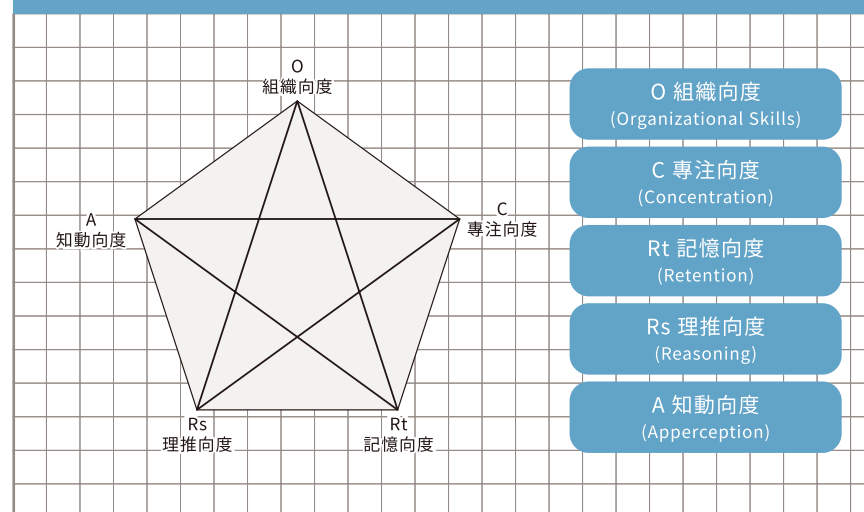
O
組織向度

C
專注向度

A
知動向度

Rs
理推向度

Rt
記憶向度

O 組織向度
(Organizational Skills)

C 專注向度
(Concentration)

Rt 記憶向度
(Retention)

Rs 理推向度
(Reasoning)

A 知動向度
(Apperception)